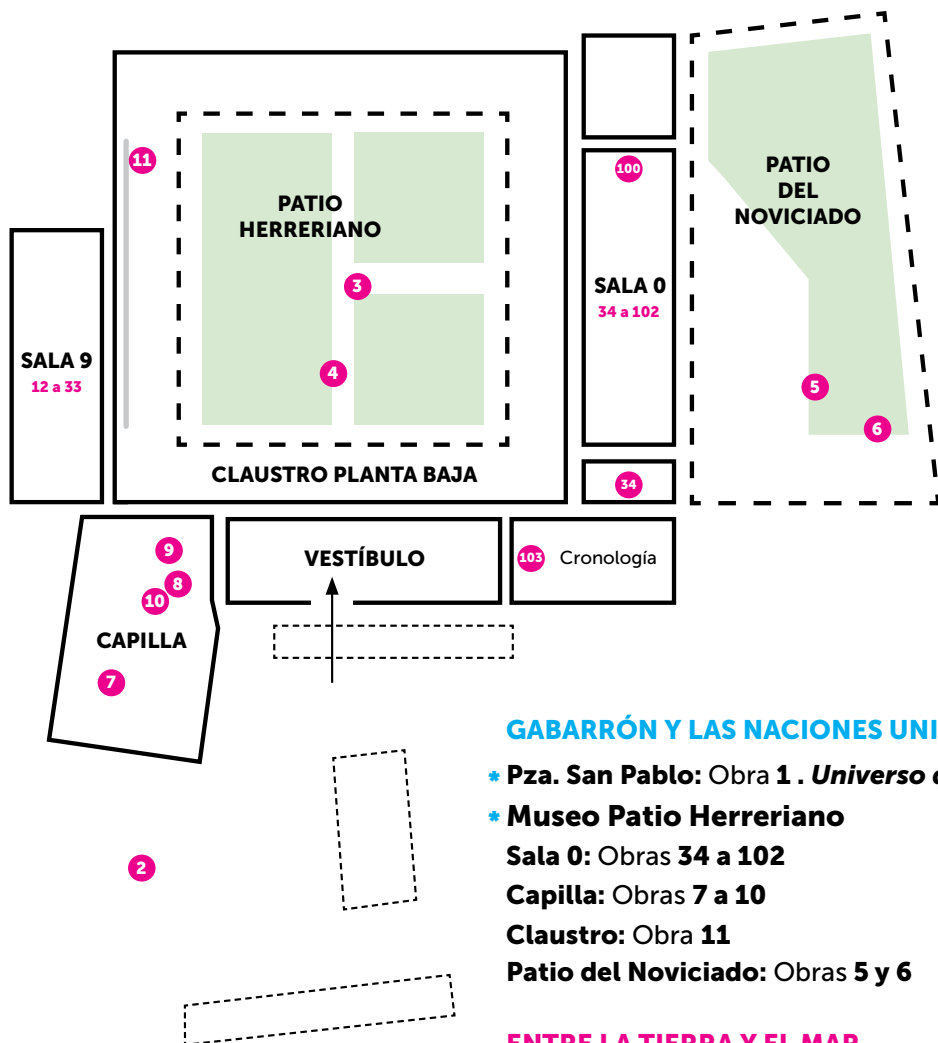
11

PATIO HERRERIANO

3

4

100

SALA 0
34 a 102

PATIO DEL NOVICIADO

5

6

SALA 9
12 a 33

CLAUSTRO PLANTA BAJA

34

9

8

10

CAPILLA

7

VESTÍBULO

103 Cronología

2

GABARRÓN Y LAS NACIONES UNI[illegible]

* Pza. San Pablo: Obra 1 . *Universo* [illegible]

* Museo Patio Herreriano

Sala 0: Obras 34 a 102

Capilla: Obras 7 a 10

Claustro: Obra 11

Patio del Noviciado: Obras 5 y 6

ENTRE LA TIERRA Y EL MAR